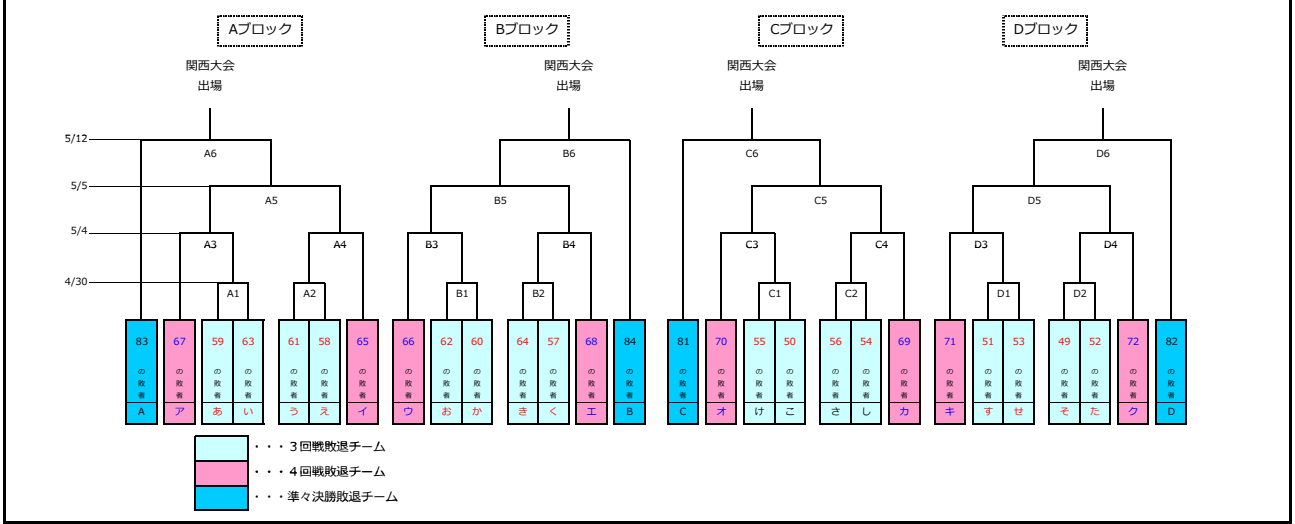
Aブロック
関西大会
出場

Bブロック
関西大会
出場

Cブロック
関西大会
出場

Dブロック
関西大会
出場

5/12
5/5
5/4
4/30

A6
A5
A3
A4
A1
A2
B6
B5
B3
B4
B1
B2
C6
C5
C3
C4
C1
C2
D6
D5
D3
D4
D1
D2

| 83 | 67 | 59 | 63 | 61 | 58 | 65 | 66 | 62 | 60 | 64 | 57 | 68 | 84 |
|---|---|---|---|---|---|---|---|---|---|---|---|---|---|
| の敗者 | の敗者 | の敗者 | の敗者 | の敗者 | の敗者 | の敗者 | の敗者 | の敗者 | の敗者 | の敗者 | の敗者 | の敗者 | の敗者 |
| A | ア | あ | い | う | え | イ | ウ | お | か | き | く | エ | B |

| 81 | 70 | 55 | 50 | 56 | 54 | 69 | 71 | 51 | 53 | 49 | 52 | 72 | 82 |
|---|---|---|---|---|---|---|---|---|---|---|---|---|---|
| の敗者 | の敗者 | の敗者 | の敗者 | の敗者 | の敗者 | の敗者 | の敗者 | の敗者 | の敗者 | の敗者 | の敗者 | の敗者 | の敗者 |
| C | オ | け | こ | さ | し | カ | キ | す | せ | そ | た | ク | D |

・・・３回戦敗退チーム
・・・４回戦敗退チーム
・・・準々決勝敗退チーム